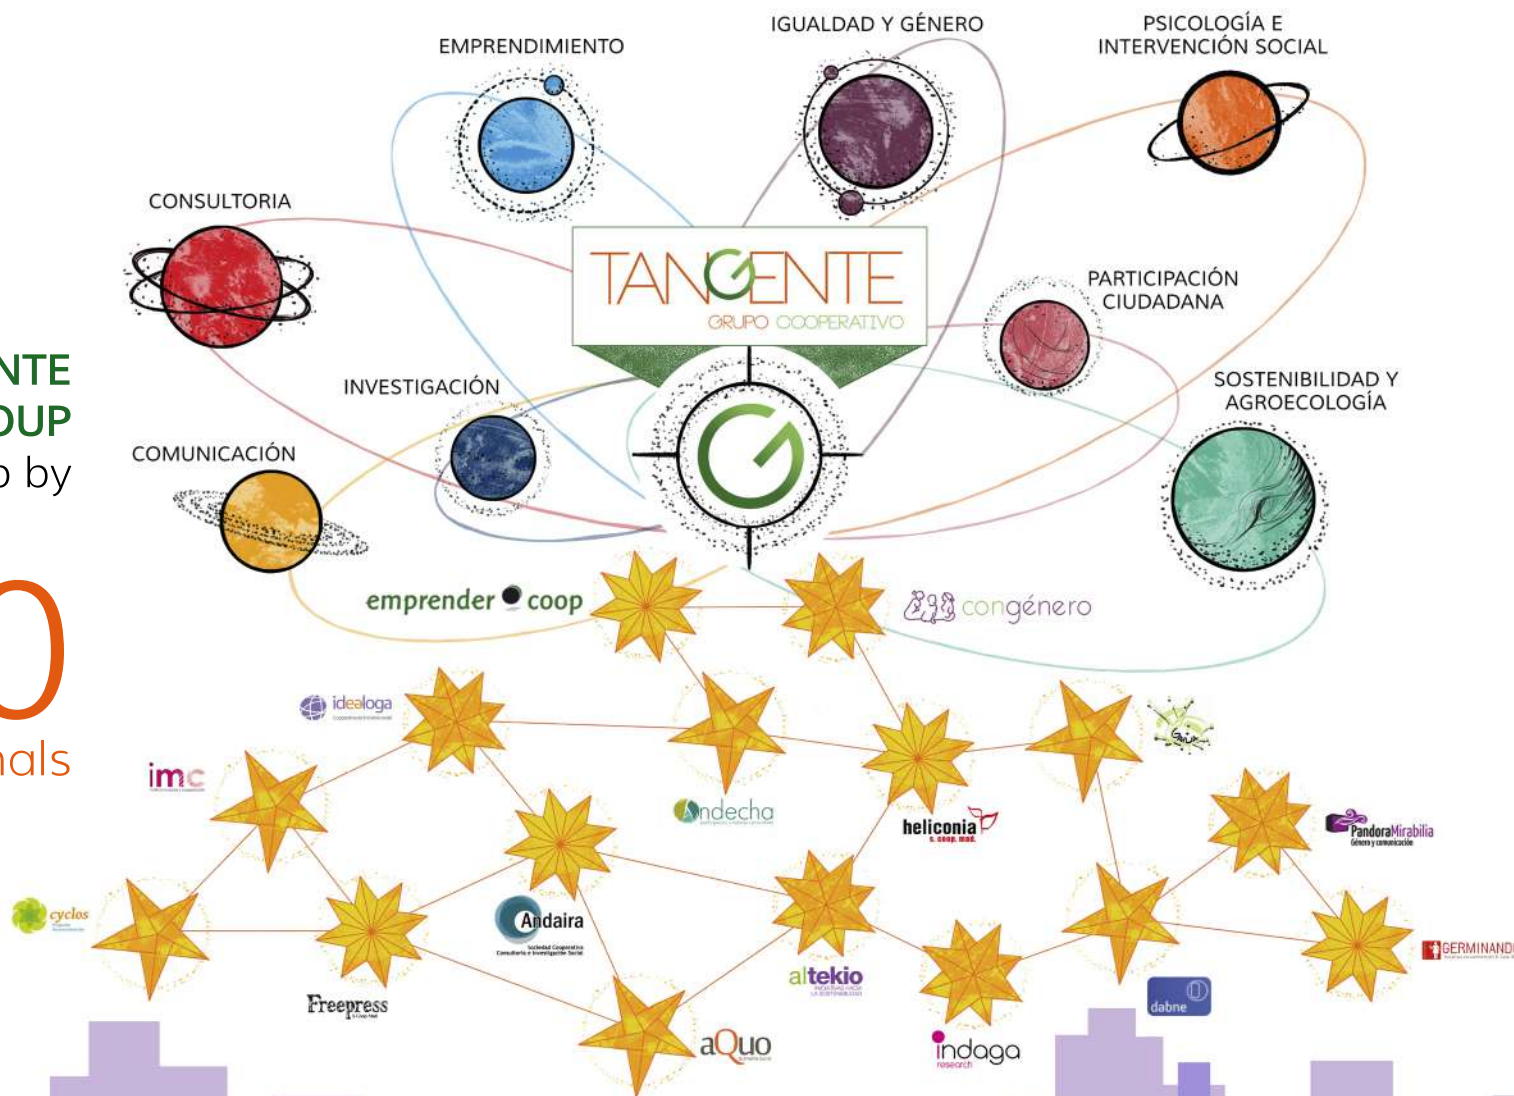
NTE
OUP
by

0
nals

EMPRENDIMIENTO

IGUALDAD Y GÉNERO

PSICOLOGÍA E INTERVENCIÓN SOCIAL

CONSULTORIA

TANGENTE
GRUPO COOPERATIVO

PARTICIPACIÓN CIUDADANA

INVESTIGACIÓN

SOSTENIBILIDAD Y AGROECOLOGÍA

COMUNICACIÓN

emprender coop

congénero

idealoga

imc

Andecha

heliconia
s. coop. mad.

PandoraMirabilia
Género y comunicación

cyclos

Andaira
Sociedad Cooperativa
Consultoría e Investigación Social

Freepress

altekio

GERMINANDO

dabne

aQuo

indaga
research